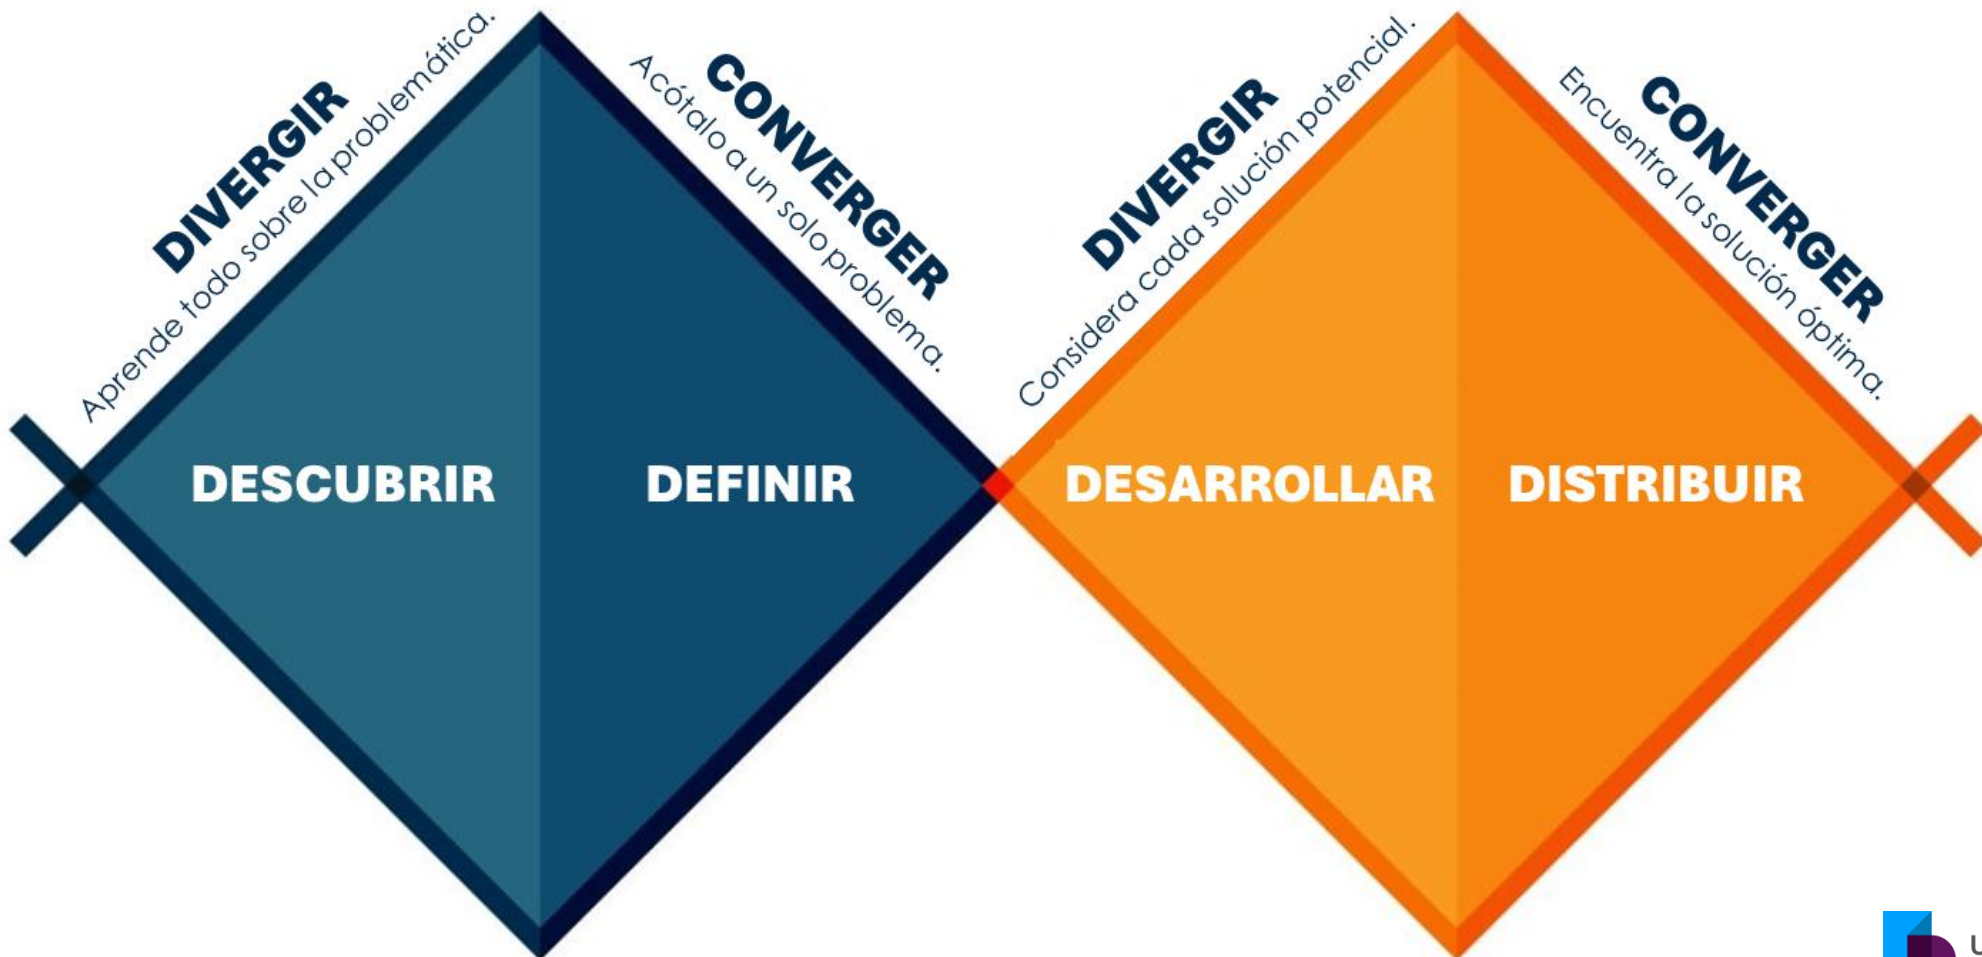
DIVERGIR
Aprende todo sobre la problemática.

CONVERGER
Acótalo a un solo problema.

DIVERGIR
Considera cada solución potencial.

CONVERGER
Encuentra la solución óptima.

DESCUBRIR

DEFINIR

DESARROLLAR

DISTRIBUIR